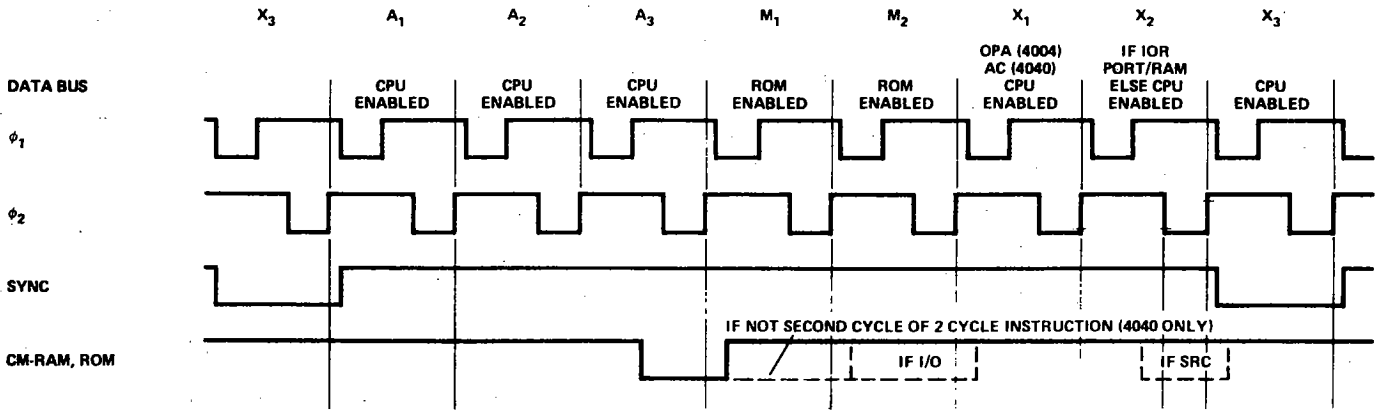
$X_3$ $A_1$ $A_2$ $A_3$ $M_1$ $M_2$ $X_1$ $X_2$ $X_3$

DATA BUS

CPU ENABLED

CPU ENABLED

CPU ENABLED

ROM ENABLED

ROM ENABLED

OPA (4004) AC (4040) CPU ENABLED

IF IOR PORT/RAM ELSE CPU ENABLED

CPU ENABLED

$\phi_1$

$\phi_2$

SYNC

CM-RAM, ROM

IF NOT SECOND CYCLE OF 2 CYCLE INSTRUCTION (4040 ONLY)

IF I/O

IF SRC